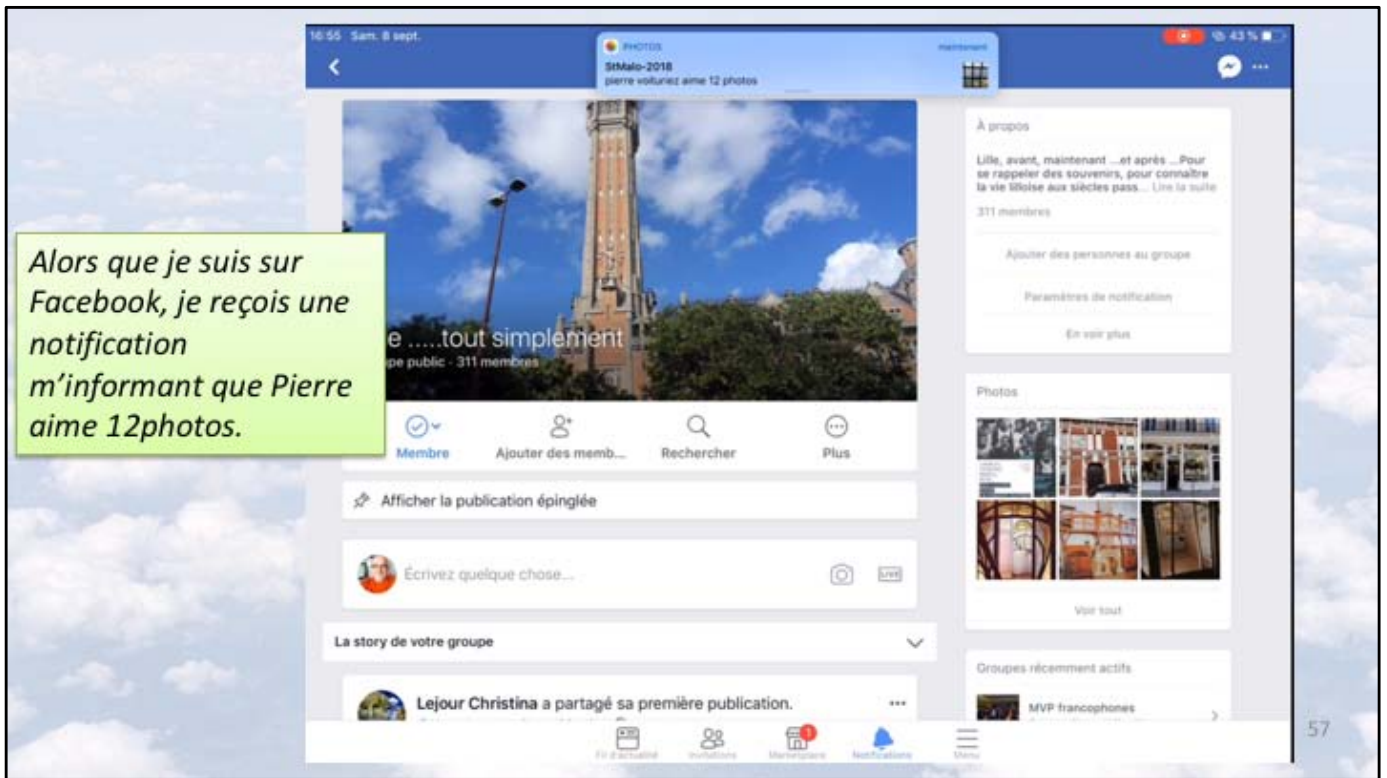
16:55 Sam. 8 sept.

PHOTOS maintenant
StMalo-2018
pierre volturiez aime 12 photos

43 %

e .....tout simplement
pe public · 311 membres

Membre
Ajouter des memb...
Rechercher
Plus

Afficher la publication épinglée

Écrivez quelque chose...

La story de votre groupe

Lejour Christina a partagé sa première publication.

À propos

Lille, avant, maintenant ...et après ...Pour se rappeler des souvenirs, pour connaître la vie lilloise aux siècles pass... Lire la suite

311 membres

Ajouter des personnes au groupe

Paramètres de notification

En voir plus

Photos

Voir tout

Groupes récemment actifs

MVP francophones

Fil d'actualité
Invitations
Marketplace
Notifications
Menu

Alors que je suis sur Facebook, je reçois une notification m'informant que Pierre aime 12photos.

57